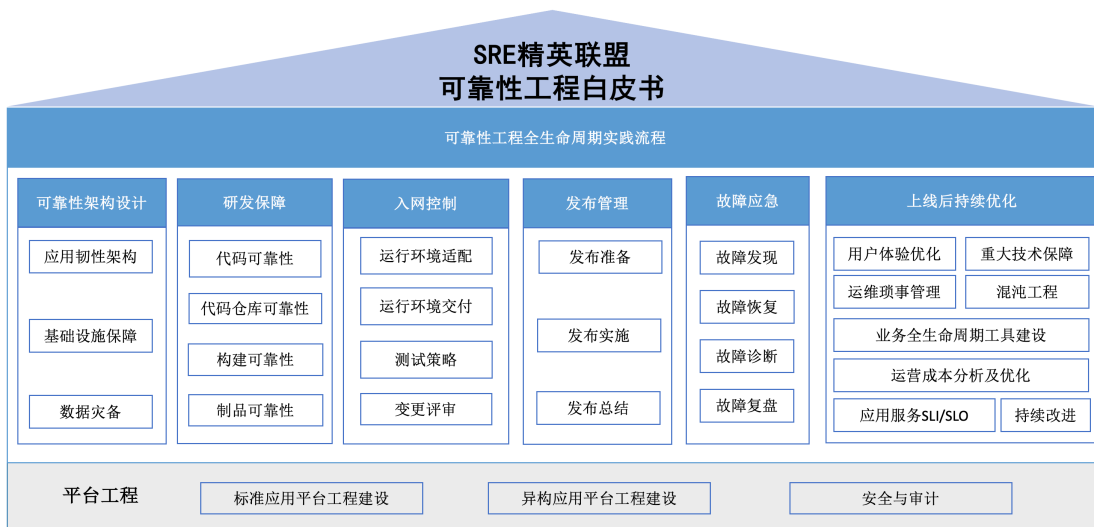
SRE精英联盟
可靠性工程白皮书

可靠性工程全生命周期实践流程

可靠性架构设计
应用韧性架构
基础设施保障
数据灾备

研发保障
代码可靠性
代码仓库可靠性
构建可靠性
制品可靠性

入网控制
运行环境适配
运行环境交付
测试策略
变更评审

发布管理
发布准备
发布实施
发布总结

故障应急
故障发现
故障恢复
故障诊断
故障复盘

上线后持续优化
用户体验优化
重大技术保障
运维琐事管理
混沌工程
业务全生命周期工具建设
运营成本分析及优化
应用服务SLI/SLO
持续改进

平台工程
标准应用平台工程建设
异构应用平台工程建设
安全与审计